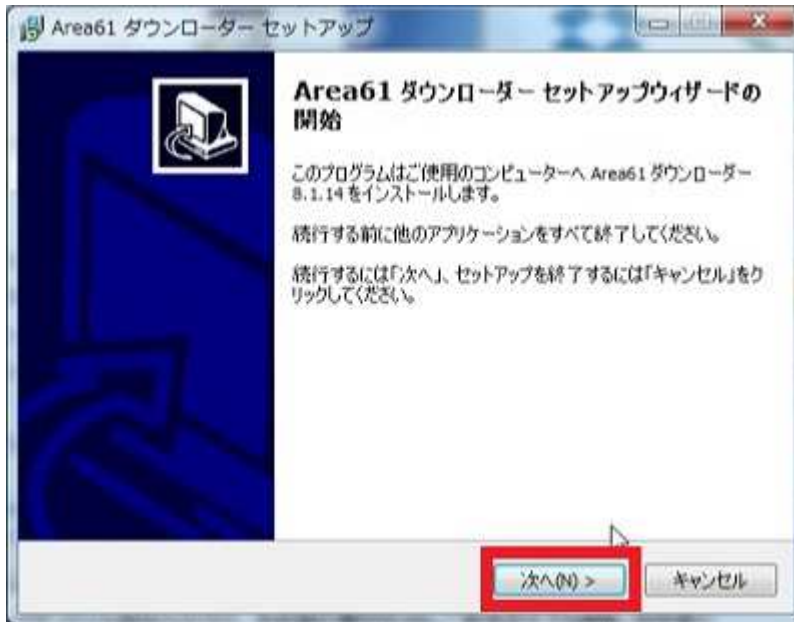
Area61 ダウンローダー セットアップ

Area61 ダウンローダー セットアップウィザードの開始

このプログラムはご使用のコンピューターへ Area61 ダウンローダー 8.1.14 をインストールします。

続行する前に他のアプリケーションをすべて終了してください。

続行するには「次へ」、セットアップを終了するには「キャンセル」をクリックしてください。

次へ(N) >

キャンセル